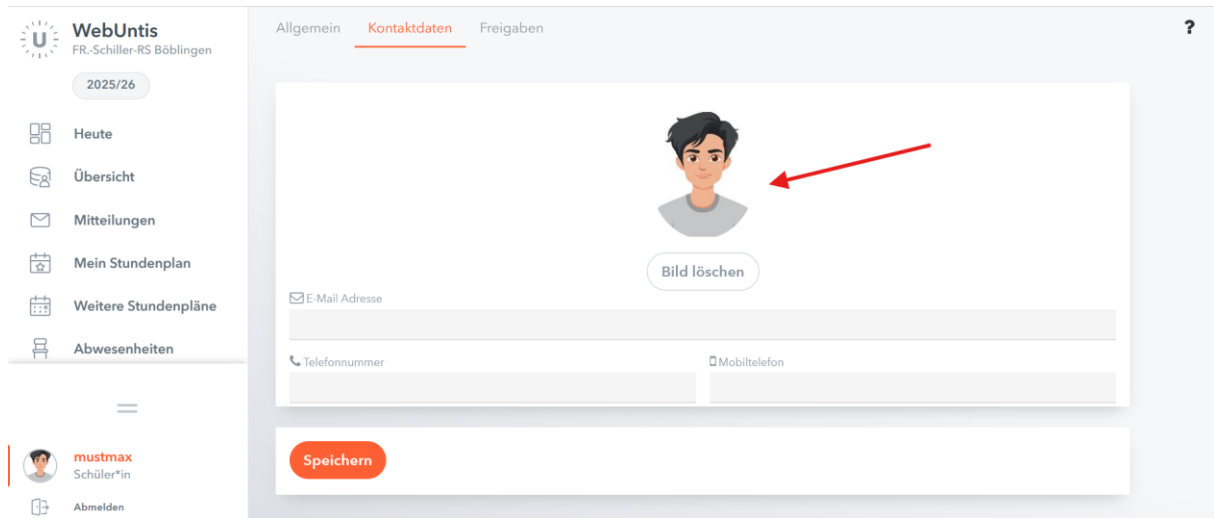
WebUntis
FR.-Schiller-RS Böblingen

2025/26

Heute

Übersicht

Mitteilungen

Mein Stundenplan

Weitere Stundenpläne

Abwesenheiten

mustmax
Schüler*in

Abmelden

Allgemein Kontaktdaten Freigaben

?

Bild löschen

E-Mail Adresse

Telefonnummer

Mobiltelefon

Speichern